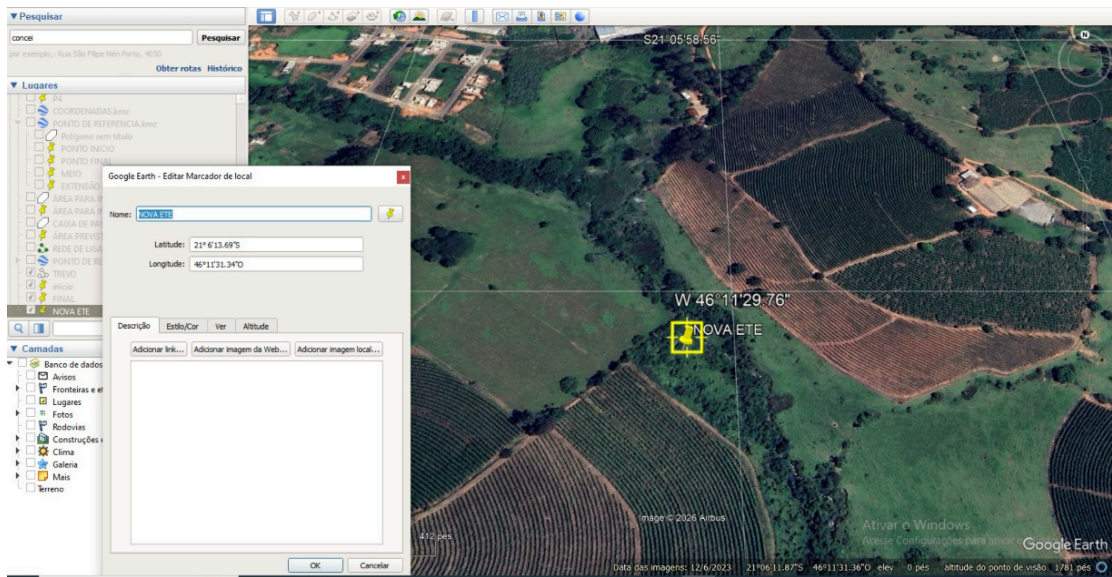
▼ Pesquisar
concei
Pesquisar
por exemplo, Rua São Filipe Néri Porto, 4050
Obter rotas Histórico
▼ Lugares
P2
COORDENADAS.kmz
PONTO DE REFERENCIA.kmz
Polígono sem título
PONTO INICIO
PONTO FINAL
MEIO
EXTENSÃO
AREA PARA
AREA PARA
CAIXA DE PA
AREA PREVIS
REDE DE LIGA
PONTO DE RE
TREVO
inicio
FINAL
NOVA ETE
▼ Camadas
Banco de dados
Avisos
Fronteiras e et
Lugares
Fotos
Rodovias
Construções
Clima
Galeria
Mais
Terreno

Google Earth - Editar Marcador de local
Nome: NOVA ETE
Latitude: 21° 6'13.69"S
Longitude: 46°11'31.34"O
Descrição Estilo/Cor Ver Altitude
Adicionar link... Adicionar imagem da Web... Adicionar imagem local...
OK Cancelar

S21°05'58.56"
W 46°11'29.76"
NOVA ETE
412 pés
Image © 2026 Airbus
Ativar o Windows
Acesse Configurações para ativar o Windows.
Google Earth
Data das imagens: 12/6/2023 21°06'11.87"S 46°11'31.36"O elev 0 pés altitude do ponto de visão 1781 pés